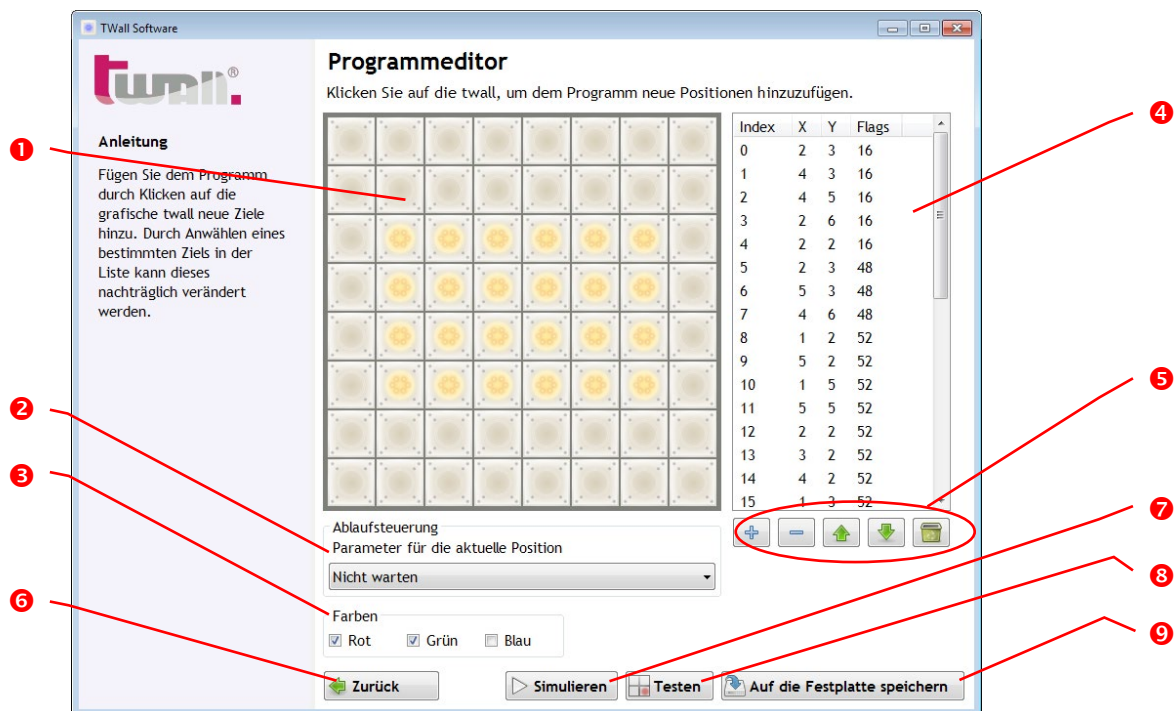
TWall Software

twall®

Programmeditor

Klicken Sie auf die twall, um dem Programm neue Positionen hinzuzufügen.

Anleitung

Fügen Sie dem Programm durch Klicken auf die grafische twall neue Ziele hinzu. Durch Anwählen eines bestimmten Ziels in der Liste kann dieses nachträglich verändert werden.

| Index | X | Y | Flags |
|---|---|---|---|
| 0 | 2 | 3 | 16 |
| 1 | 4 | 3 | 16 |
| 2 | 4 | 5 | 16 |
| 3 | 2 | 6 | 16 |
| 4 | 2 | 2 | 16 |
| 5 | 2 | 3 | 48 |
| 6 | 5 | 3 | 48 |
| 7 | 4 | 6 | 48 |
| 8 | 1 | 2 | 52 |
| 9 | 5 | 2 | 52 |
| 10 | 1 | 5 | 52 |
| 11 | 5 | 5 | 52 |
| 12 | 2 | 2 | 52 |
| 13 | 3 | 2 | 52 |
| 14 | 4 | 2 | 52 |
| 15 | 1 | 3 | 52 |

1

2

3

4

5

6

7

8

9

Ablaufsteuerung

Parameter für die aktuelle Position

Nicht warten

Farben

Rot Grün Blau

Zurück

Simulieren

Testen

Auf die Festplatte speichern